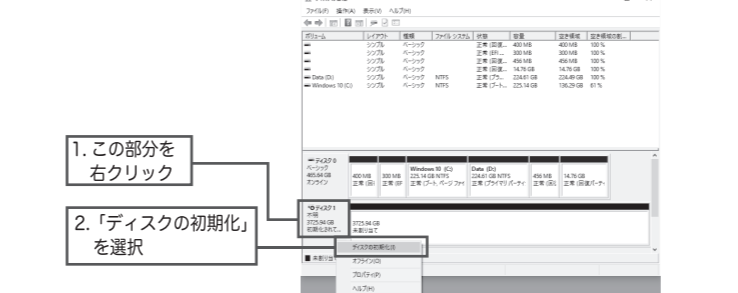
ファイル(F) 操作(A) 表示(V) ヘルプ(H)

| ボリューム | レイアウト | 種類 | ファイル システム | 状態 | 容量 | 空き領域 | 空き領域の割... |
|---|---|---|---|---|---|---|---|
| | シンプル | ベーシック | | 正常 (回復... | 400 MB | 400 MB | 100 % |
| | シンプル | ベーシック | | 正常 (EFI... | 300 MB | 300 MB | 100 % |
| | シンプル | ベーシック | | 正常 (回復... | 456 MB | 456 MB | 100 % |
| | シンプル | ベーシック | | 正常 (回復... | 14.76 GB | 14.76 GB | 100 % |
| Data (D:) | シンプル | ベーシック | NTFS | 正常 (プラ... | 224.61 GB | 224.49 GB | 100 % |
| Windows 10 (C:) | シンプル | ベーシック | NTFS | 正常 (ブート... | 225.14 GB | 136.29 GB | 61 % |

1. この部分を 右クリック

2.「ディスクの初期化」を選択

ディスク 0
ベーシック
465.64 GB
オンライン

400 MB 正常 (回)
300 MB 正常 (EF
Windows 10 (C:) 225.14 GB NTFS 正常 (ブート, ページ ファイ
Data (D:) 224.61 GB NTFS 正常 (プライマリ パーティ
456 MB 正常 (回)
14.76 GB 正常 (回復パーテ

ディスク 1
不明
3725.94 GB
初期化されて...

3725.94 GB
未割り当て

ディスクの初期化(I)
オフライン(O)
プロパティ(P)
ヘルプ(H)

未割り当